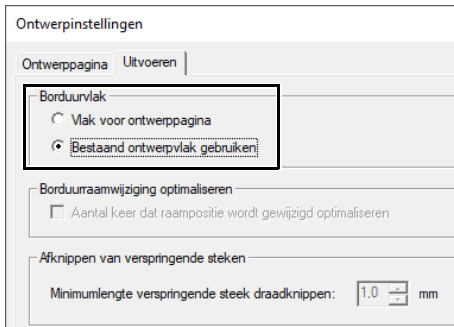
Ontwerpinstellingen

Ontwerppagina | Uitvoeren

Borduurvlak
Vlak voor ontwerppagina
Bestaand ontwerpvlak gebruiken

Borduurraamwijziging optimaliseren
Aantal keer dat raampositie wordt gewijzigd optimaliseren

Afknippen van verspringende steken
Minimumlengte verspringende steek draadknippen: 1,0 mm